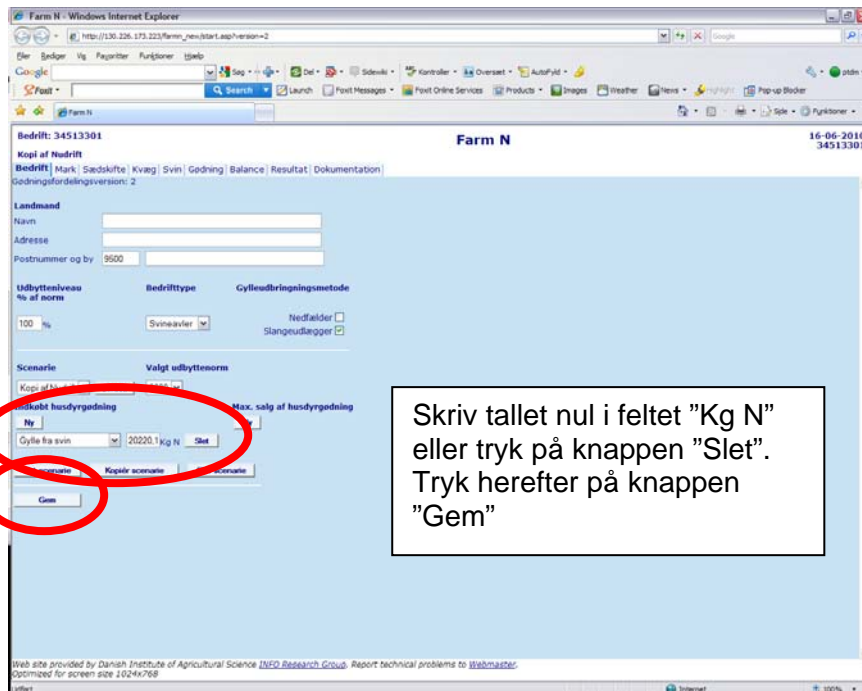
Farm N - Windows Internet Explorer

http://130.226.173.223/farmn_new/start.asp?version=2

Filer Rediger Vis Favoritter Funktioner Hjælp

Google

Søg Del Sidewiki Kontroller Oversæt AutoFyld

Foxit Search Launch Foxit Messages Foxit Online Services Products Images Weather News Pop-up Blocker

Farm N

Side Funktioner

Bedrift: 34513301

Farm N

16-06-2010
34513301

Kopi af Nudrift

Bedrift | Mark | Sædskifte | Kvæg | Svin | Gødning | Balance | Resultat | Dokumentation

Gødningsfordelingsversion: 2

Landmand

Navn

Adresse

Postnummer og by 9500

Udbytteniveau % af norm

Bedrifttype

Gylleudbringningsmetode

100 %

Svineavler

Nedfælder

Slangeudlægger

Scenarie

Valgt udbyttenorm

Kopi af N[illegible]

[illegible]købt husdyrgødning

Max. salg af husdyrgødning

Ny

Gylle fra svin 20220.1 Kg N Slet

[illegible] scenarie Kopiér scenarie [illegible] scenarie

Gem

Skriv tallet nul i feltet ”Kg N” eller tryk på knappen ”Slet”. Tryk herefter på knappen ”Gem”

Web site provided by Danish Institute of Agricultural Science INFO Research Group. Report technical problems to Webmaster.
Optimized for screen size 1024x768

Udført

Internet

100%